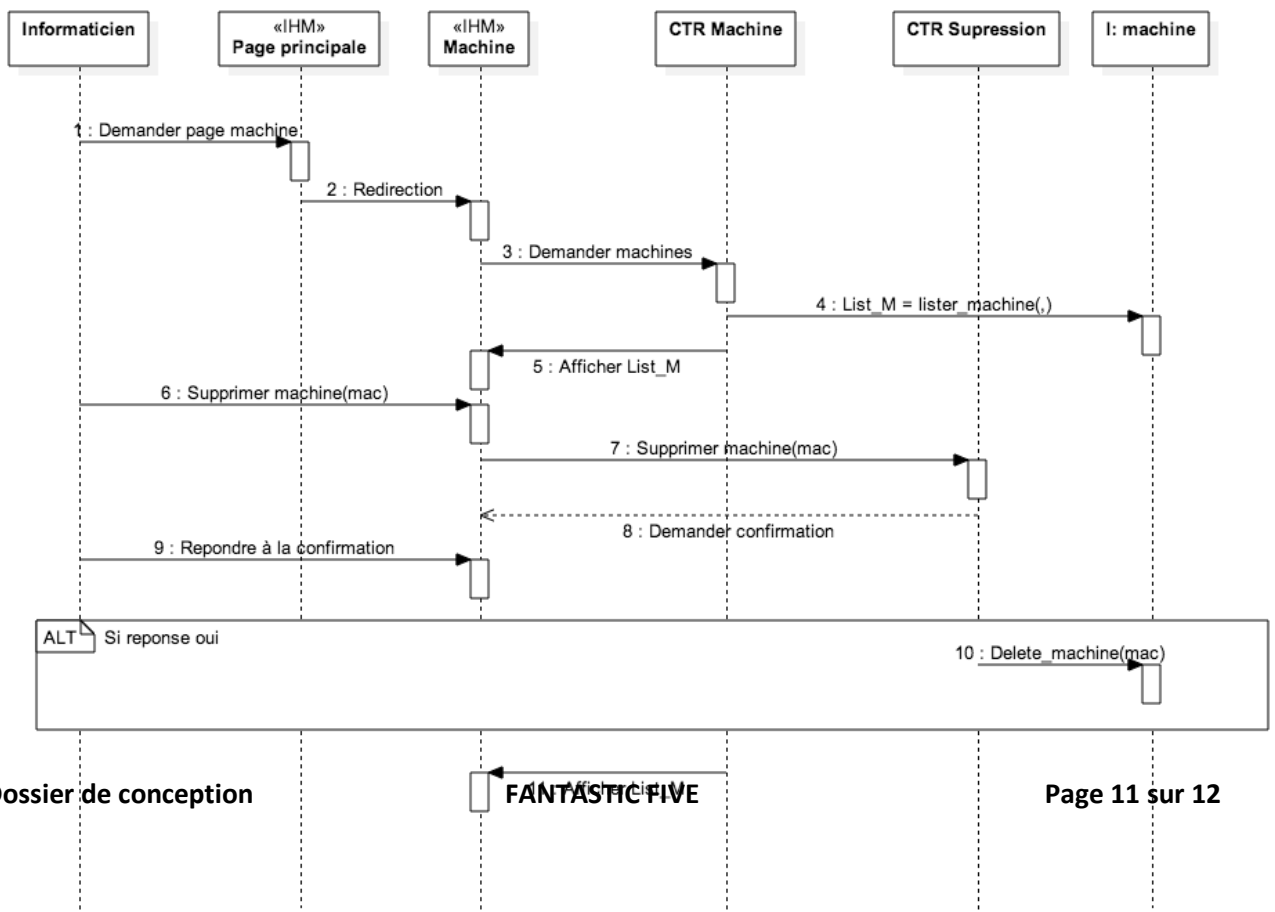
Informaticien

«IHM»
Page principale

«IHM»
Machine

CTR Machine

CTR Supression

I: machine

1 : Demander page machine

2 : Redirection

3 : Demander machines

4 : List_M = lister_machine(,)

5 : Afficher List_M

6 : Supprimer machine(mac)

7 : Supprimer machine(mac)

8 : Demander confirmation

9 : Repondre à la confirmation

ALT Si reponse oui

10 : Delete_machine(mac)

11 : Afficher List_M

ossier de conception

FANTASTIC FIVE

Page 11 sur 12